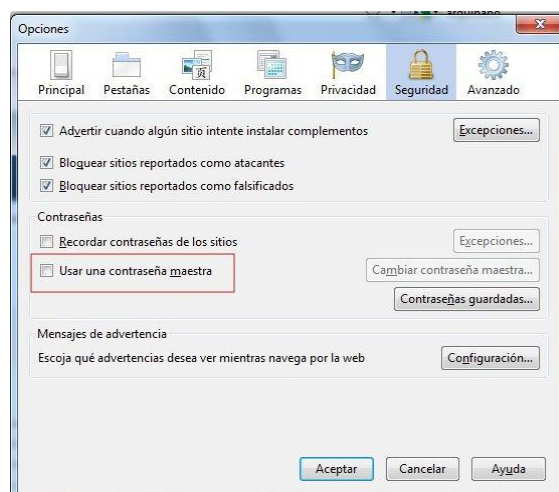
Opciones

Principal Pestañas Contenido Programas Privacidad Seguridad Avanzado

Advertir cuando algún sitio intente instalar complementos
Excepciones...

Bloquear sitios reportados como atacantes

Bloquear sitios reportados como falsificados

Contraseñas

Recordar contraseñas de los sitios
Excepciones...

Usar una contraseña maestra
Cambiar contraseña maestra...

Contraseñas guardadas...

Mensajes de advertencia

Escoja qué advertencias desea ver mientras navega por la web
Configuración...

Aceptar Cancelar Ayuda